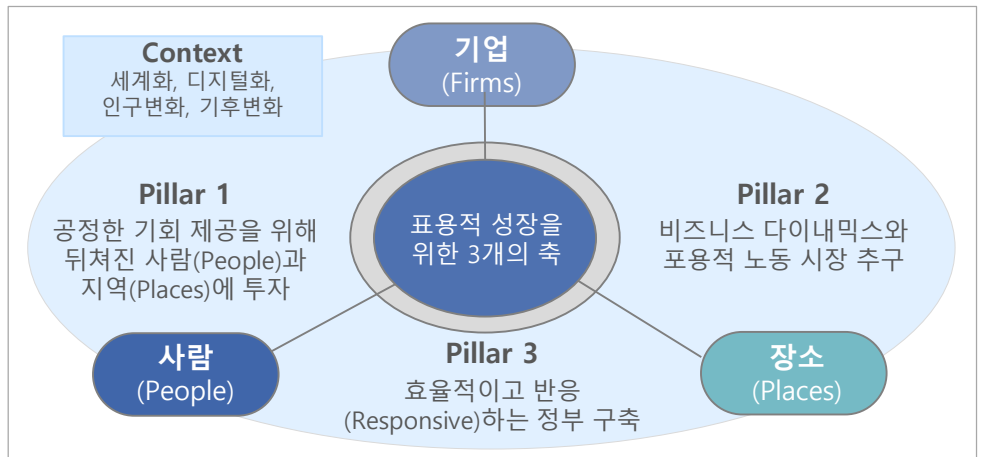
Context
세계화, 디지털화,
인구변화, 기후변화

기업
(Firms)

Pillar 1
공정한 기회 제공을 위해
뒤쳐진 사람(People)과
지역(Places)에 투자

표용적 성장을
위한 3개의 축

Pillar 2
비즈니스 다이내믹스와
포용적 노동 시장 추구

사람
(People)

Pillar 3
효율적이고 반응
(Responsive)하는 정부 구축

장소
(Places)